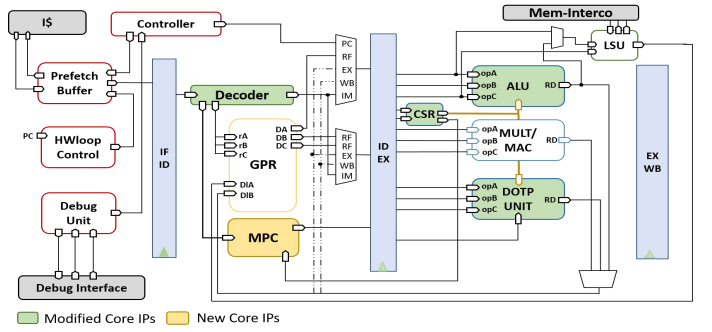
I$
Controller
Mem-Interco
Prefetch Buffer
PC
RF
EX
WB
IM
LSU
IF ID
Decoder
ID EX
opA
opB
opC
ALU
RD
CSR
PC
HWloop Control
rA
rB
rC
GPR
DA
DB
DC
RF
RF
EX
WB
IM
opA
opB
opC
MULT/ MAC
RD
Debug Unit
DIA
DIB
opA
opB
opC
DOTP UNIT
RD
EX WB
MPC
Debug Interface
Modified Core IPs
New Core IPs